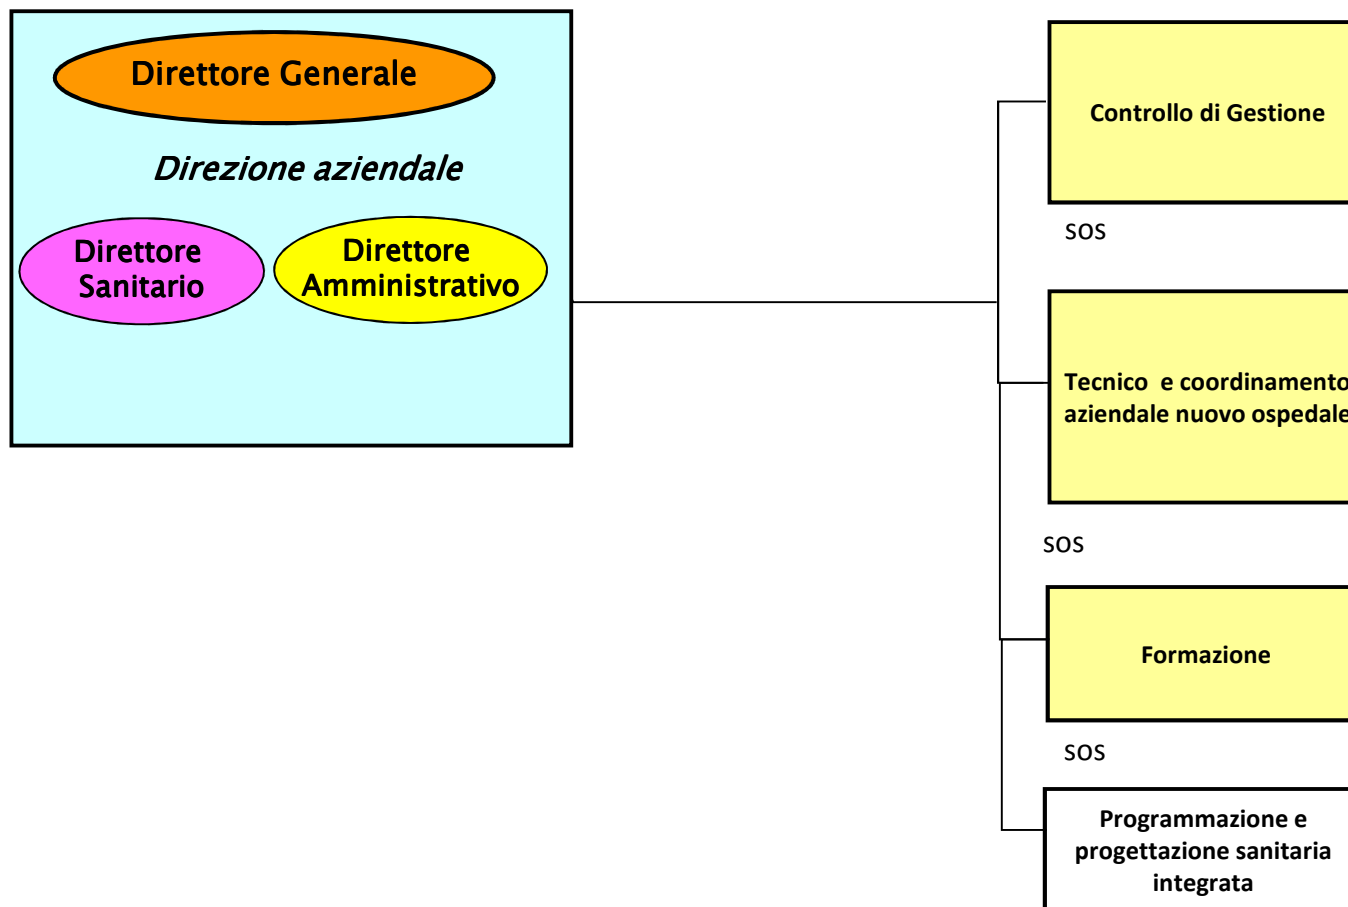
Direttore Generale

Direzione aziendale

Direttore Sanitario

Direttore Amministrativo

Controllo di Gestione

SOS

Tecnico e coordinamento aziendale nuovo ospedale

SOS

Formazione

SOS

Programmazione e progettazione sanitaria integrata